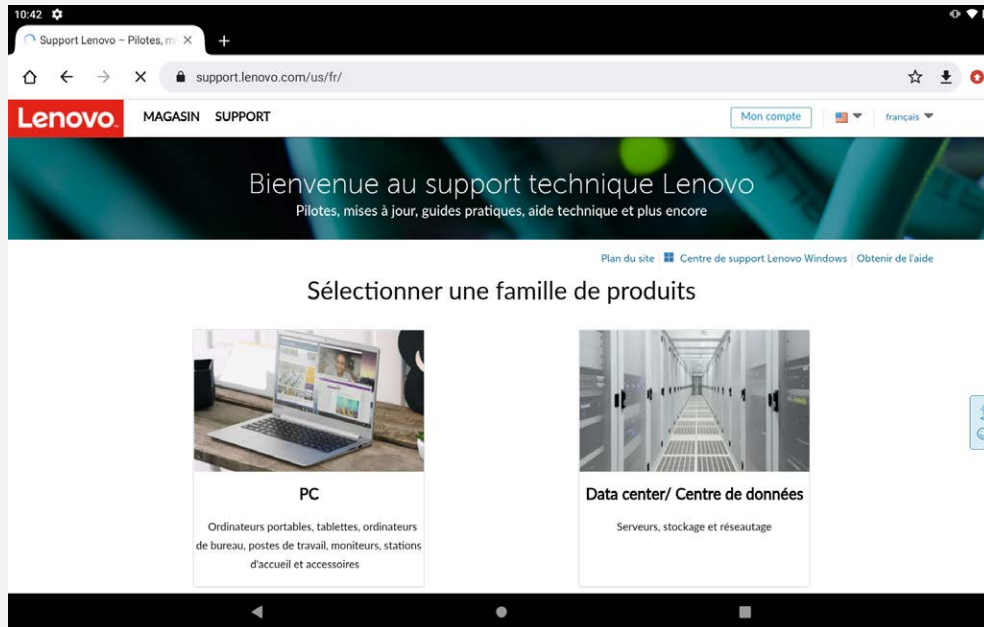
10:42

Support Lenovo – Pilotes, m

support.lenovo.com/us/fr/

Lenovo

MAGASIN SUPPORT

Mon compte

français

Bienvenue au support technique Lenovo

Pilotes, mises à jour, guides pratiques, aide technique et plus encore

Plan du site | Centre de support Lenovo Windows | Obtenir de l'aide

Sélectionner une famille de produits

PC

Ordinateurs portables, tablettes, ordinateurs de bureau, postes de travail, moniteurs, stations d'accueil et accessoires

Data center/ Centre de données

Serveurs, stockage et réseautage